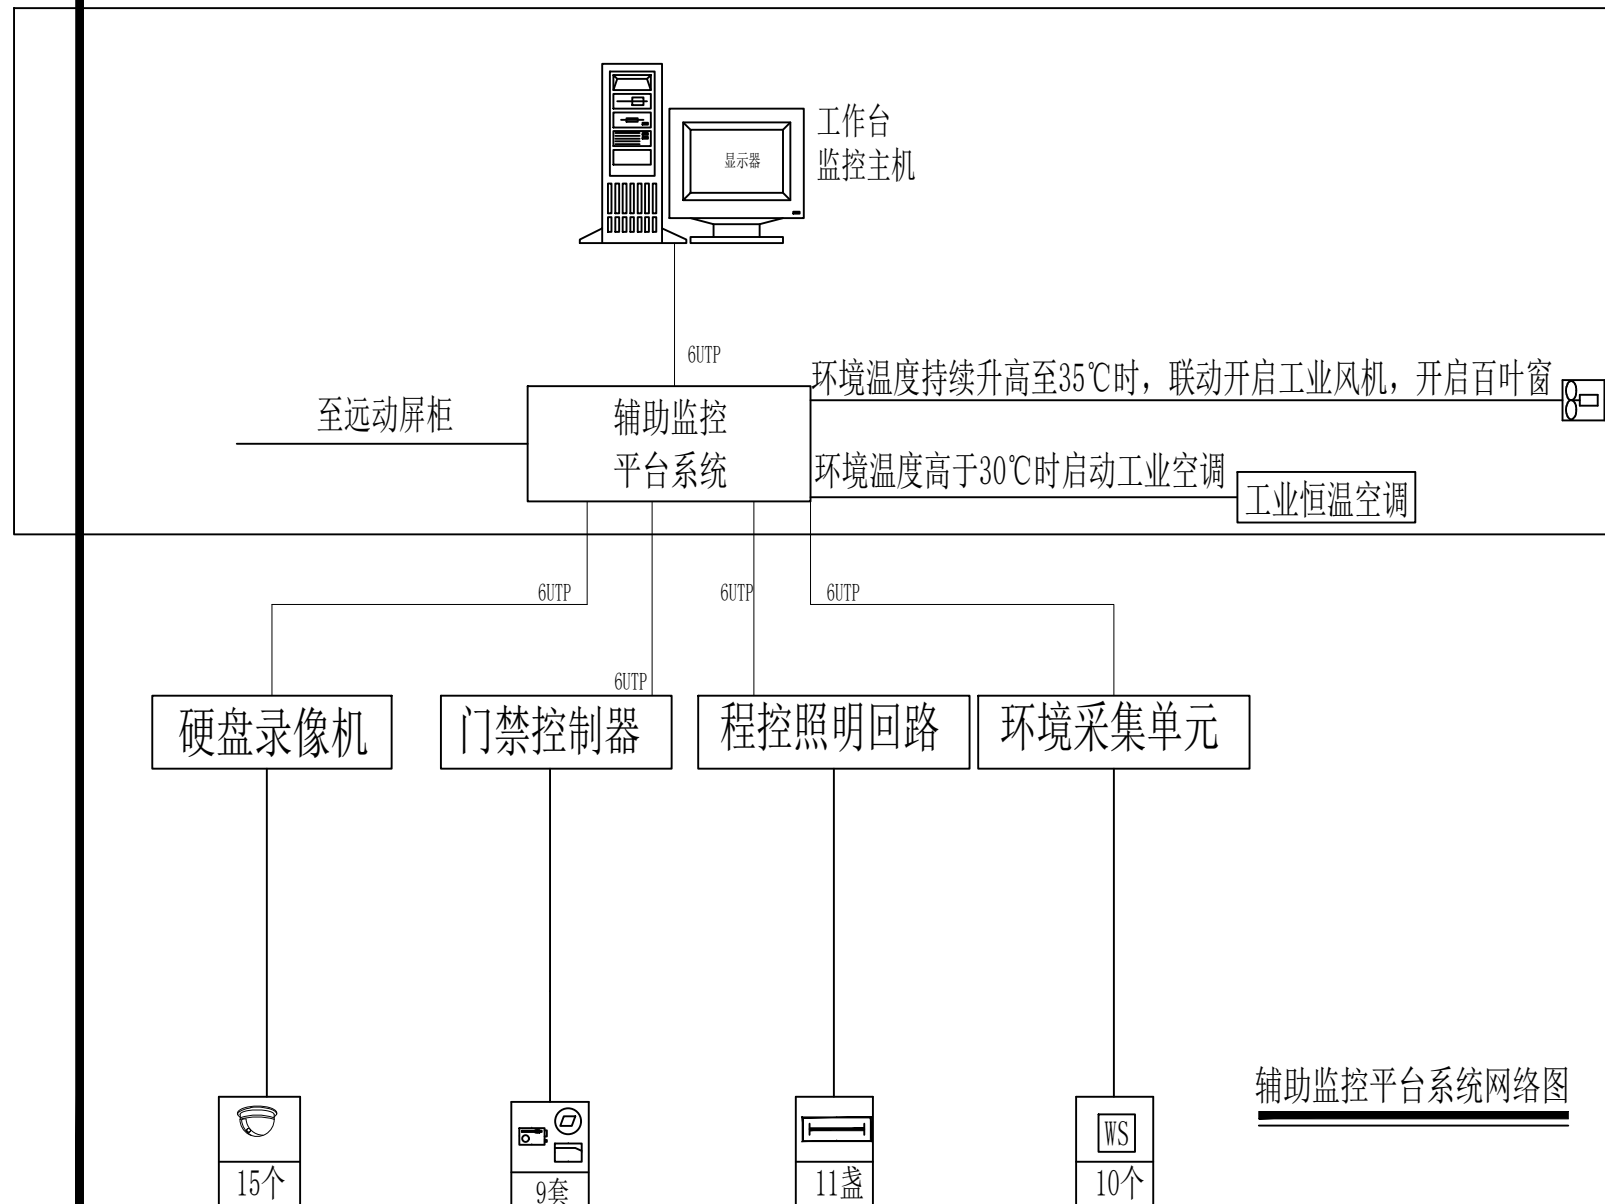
显示器

工作台
监控主机

6UTP

至远动屏柜

辅助监控
平台系统

环境温度持续升高至35℃时，联动开启工业风机，开启百叶窗

环境温度高于30℃时启动工业空调

工业恒温空调

6UTP

6UTP

6UTP

6UTP

硬盘录像机

门禁控制器

程控照明回路

环境采集单元

辅助监控平台系统网络图

WS

15个

9套

11盏

10个